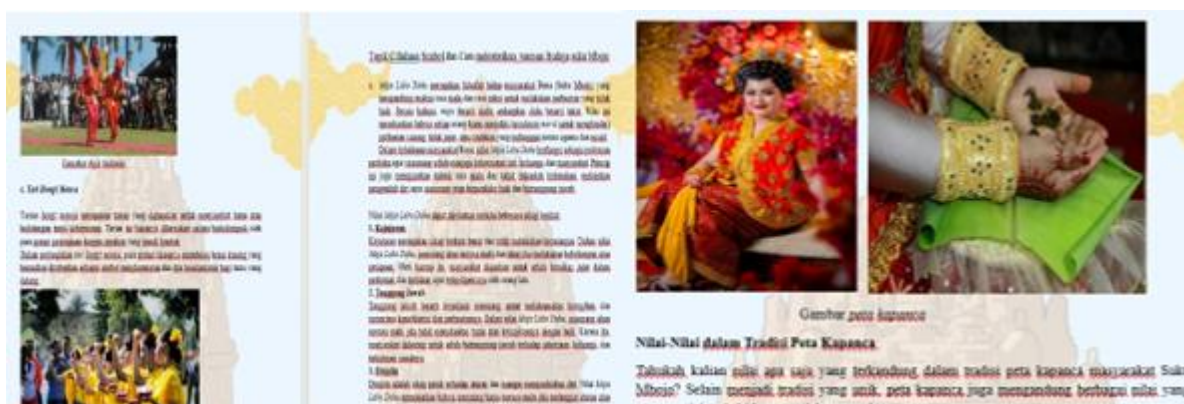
Gambar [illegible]

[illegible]

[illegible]

Tradisi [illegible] dan Cara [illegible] Budaya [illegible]

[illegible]

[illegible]

Gambar peta kapanca

Nilai-Nilai dalam Tradisi Peta Kapanca

Tahukah kalian nilai apa saja yang terkandung dalam tradisi peta kapanca masyarakat Suku Mbojo? Selain menjadi tradisi yang unik, peta kapanca juga mengandung berbagai nilai yang